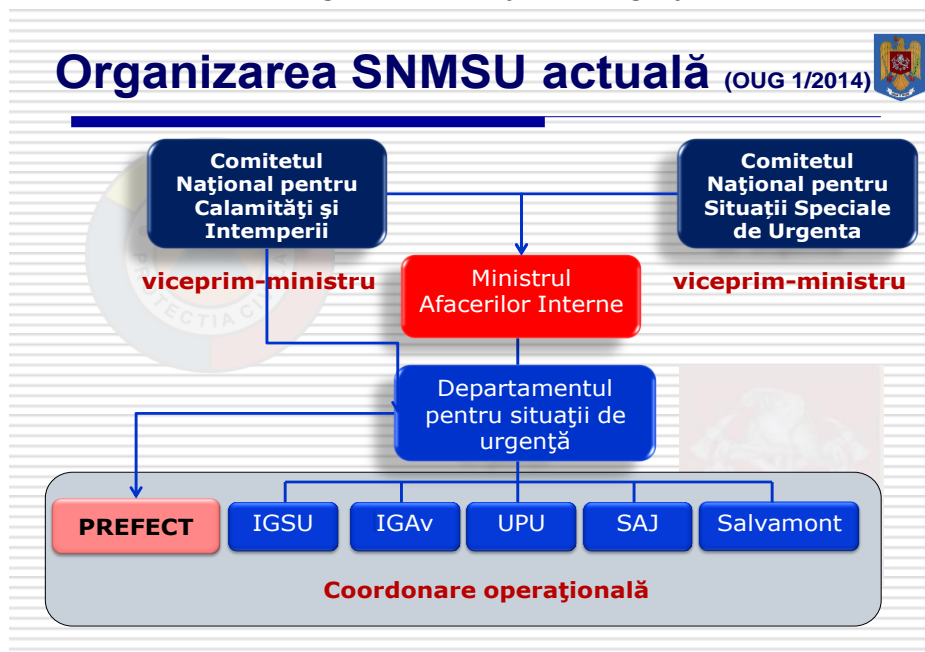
Organizarea SNMSU actuală (OUG 1/2014)

Comitetul Naţional pentru Calamităţi şi Intemperii

Comitetul Naţional pentru Situaţii Speciale de Urgenta

viceprim-ministru

Ministrul Afacerilor Interne

viceprim-ministru

PROTECTIA CIVILA

Departamentul pentru situaţii de urgenţă

PREFECT

IGSU

IGAv

UPU

SAJ

Salvamont

Coordonare operaţională